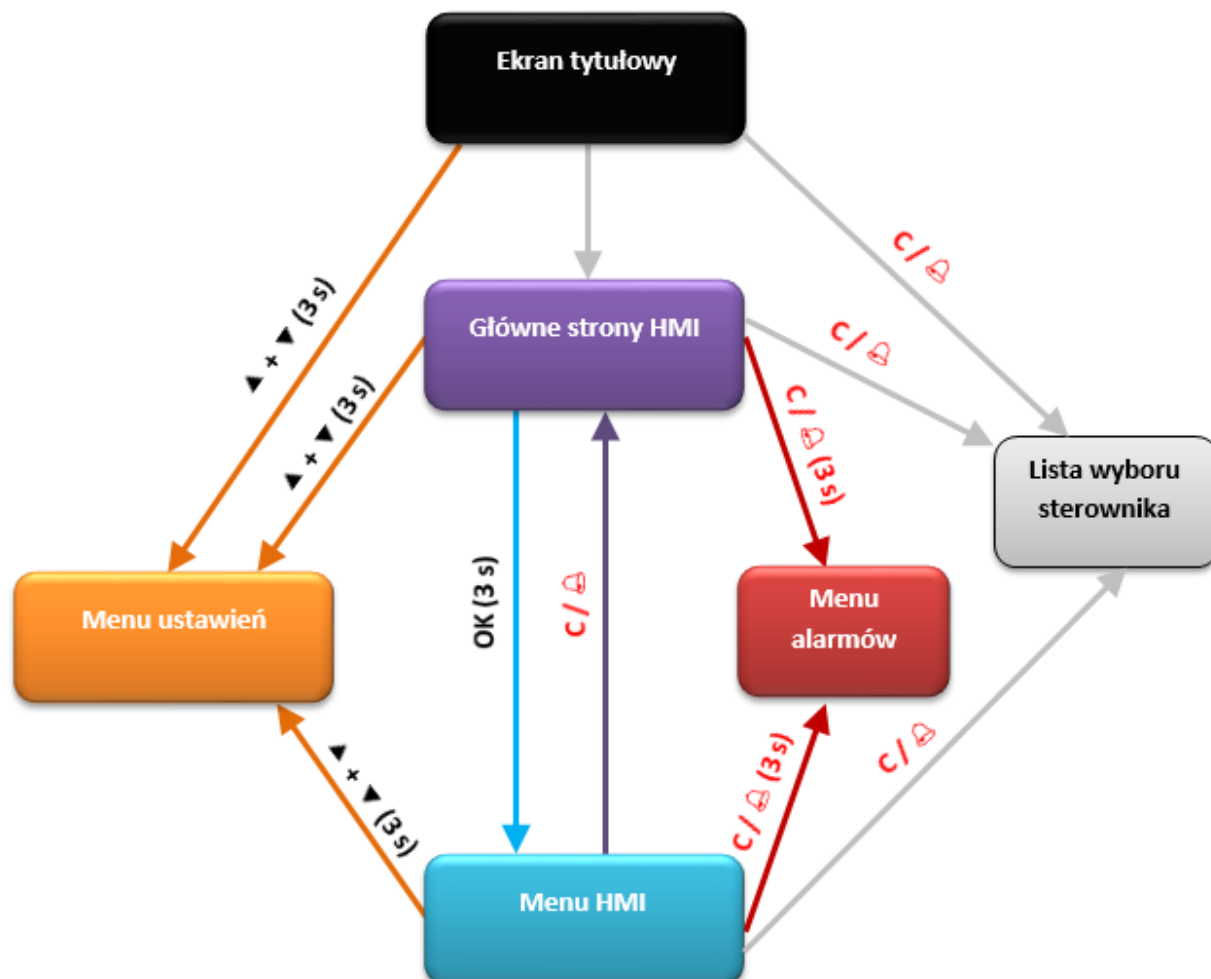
Ekran tytułowy

▲ + ▼ (3 s)

C / 🔔

Główne strony HMI

C / 🔔

▲ + ▼ (3 s)

C / 🔔 (3 s)

Lista wyboru sterownika

Menu ustawień

OK (3 s)

C / 🔔

Menu alarmów

C / 🔔

▲ + ▼ (3 s)

C / 🔔 (3 s)

Menu HMI